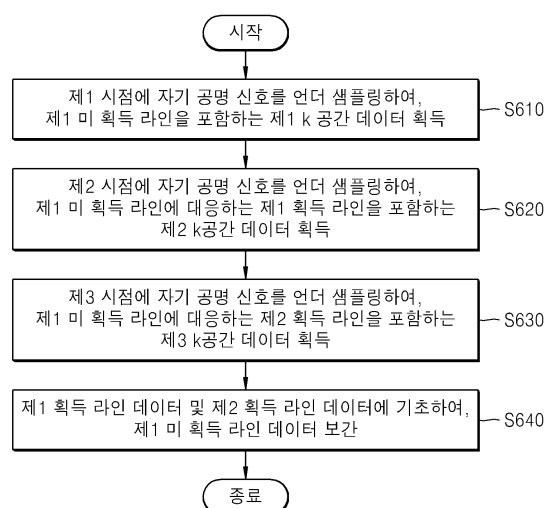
시작

제1 시점에 자기 공명 신호를 언더 샘플링하여, 제1 미 획득 라인을 포함하는 제1 k 공간 데이터 획득

S610

제2 시점에 자기 공명 신호를 언더 샘플링하여, 제1 미 획득 라인에 대응하는 제1 획득 라인을 포함하는 제2 k공간 데이터 획득

S620

제3 시점에 자기 공명 신호를 언더 샘플링하여, 제1 미 획득 라인에 대응하는 제2 획득 라인을 포함하는 제3 k공간 데이터 획득

S630

제1 획득 라인 데이터 및 제2 획득 라인 데이터에 기초하여, 제1 미 획득 라인 데이터 보간

S640

종료